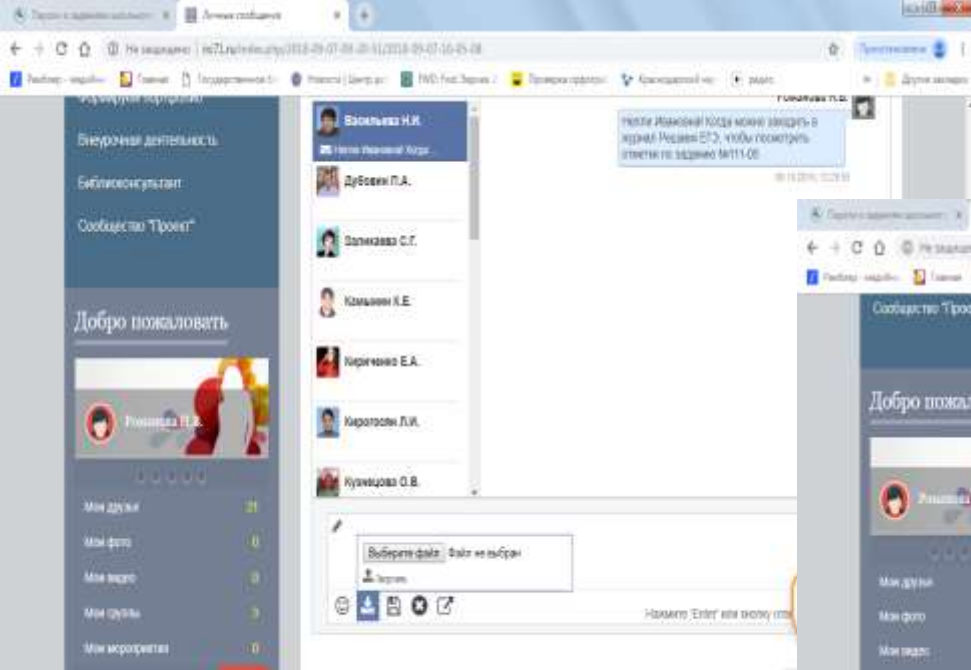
Личные сообщения

Не защищено | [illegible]

Внеурочная деятельность

Библиоконсультант

Сообщество "Проект"

Добро пожаловать

Романова Н.В.

Мои друзья 21

Мои фото 0

Мои видео 0

Мои группы 3

Мои мероприятия 0

Васильева Н.И.

Нелли Ивановна! Когда...

Дубовик П.А.

Залихаева С.Г.

Комывин К.Е.

Кириченко Е.А.

Кирогосян Л.И.

Кузнецова О.В.

Романова Н.В.

Нелли Ивановна! Когда можно заходить в журнал Решаем ЕГЭ, чтобы посмотреть ответы по заданию №11-05

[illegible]

Выберите файл Файл не выбран

Загрузить

Нажмите 'Enter' или кнопку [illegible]

Сообщество "Прое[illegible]

Добро пожал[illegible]

Романо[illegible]

Мои друзья

Мои фото

Мои видео